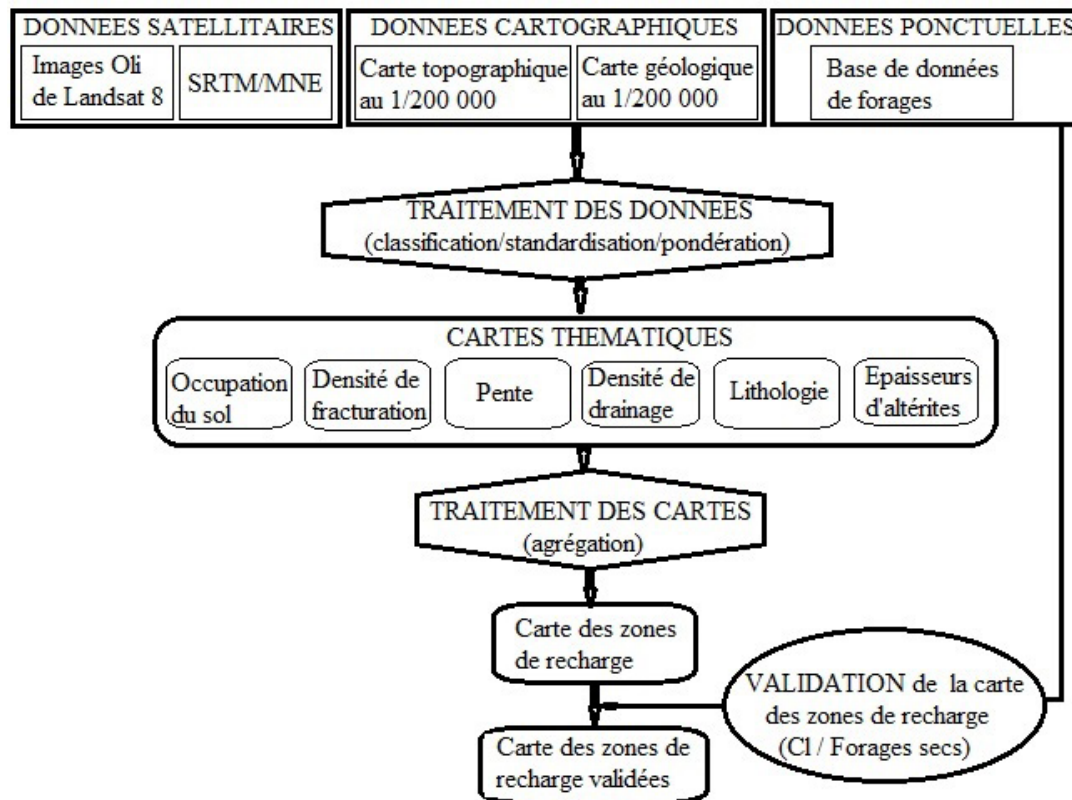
DONNEES SATELLITAIRES

Images Oli de Landsat 8

SRTM/MNE

DONNEES CARTOGRAPHIQUES

Carte topographique au 1/200 000

Carte géologique au 1/200 000

DONNEES PONCTUELLES

Base de données de forages

TRAITEMENT DES DONNEES (classification/standardisation/pondération)

CARTES THEMATIQUES

Occupation du sol

Densité de fracturation

Pente

Densité de drainage

Lithologie

Epaisseurs d'altérites

TRAITEMENT DES CARTES (agrégation)

Carte des zones de recharge

VALIDATION de la carte des zones de recharge (Cl / Forages secs)

Carte des zones de recharge validées